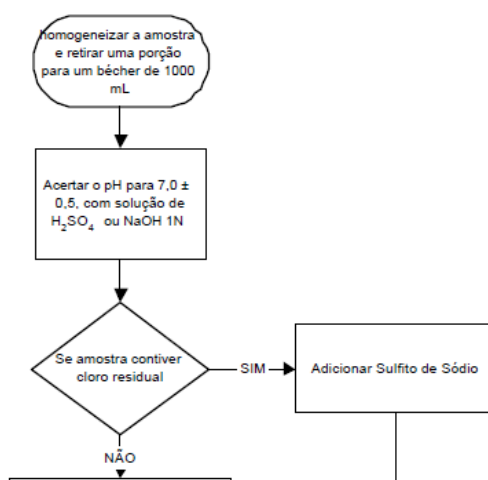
homogeneizar a amostra e retirar uma porção para um bécher de 1000 mL

Acertar o pH para 7,0 ± 0,5, com solução de $H_2SO_4$ ou NaOH 1N

Se amostra contiver cloro residual

SIM

Adicionar Sulfito de Sódio

NÃO